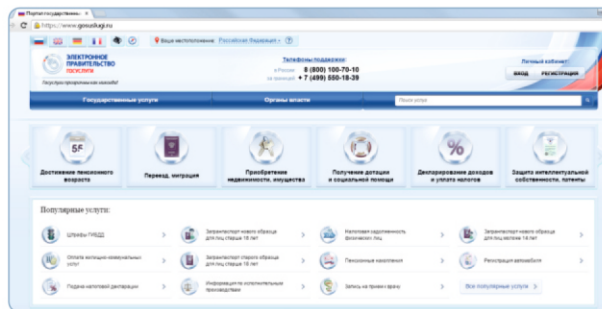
Портал государственных...

https://www.gosuslugi.ru

Ваше местоположение: Российская Федерация

ЭЛЕКТРОННОЕ ПРАВИТЕЛЬСТВО ГОСУСЛУГИ

Доступ к сервисам органов власти

Телефоны поддержки:
в России 8 (800) 100-70-10
за границей + 7 (499) 550-18-39

Личный кабинет
ВХОД РЕГИСТРАЦИЯ

Государственные услуги
Органы власти
Поиск услуги

55
Достижение пенсионного возраста

Переезд, миграция

Приобретение недвижимости, имущества

Получение дотации и социальной помощи

%
Декларирование доходов и уплата налогов

Защита интеллектуальной собственности, патенты

Популярные услуги:

Штрафы ГИБДД

Загранпаспорт нового образца для лиц старше 18 лет

Налоговая задолженность физических лиц

Загранпаспорт нового образца для лиц младше 14 лет

Оплата жилищно-коммунальных услуг

Загранпаспорт старого образца для лиц старше 18 лет

Пенсионные накопления

Регистрация автомобиля

Подача налоговой декларации

Информация по исполнительным производствам

Запись на прием к врачу

Все популярные услуги